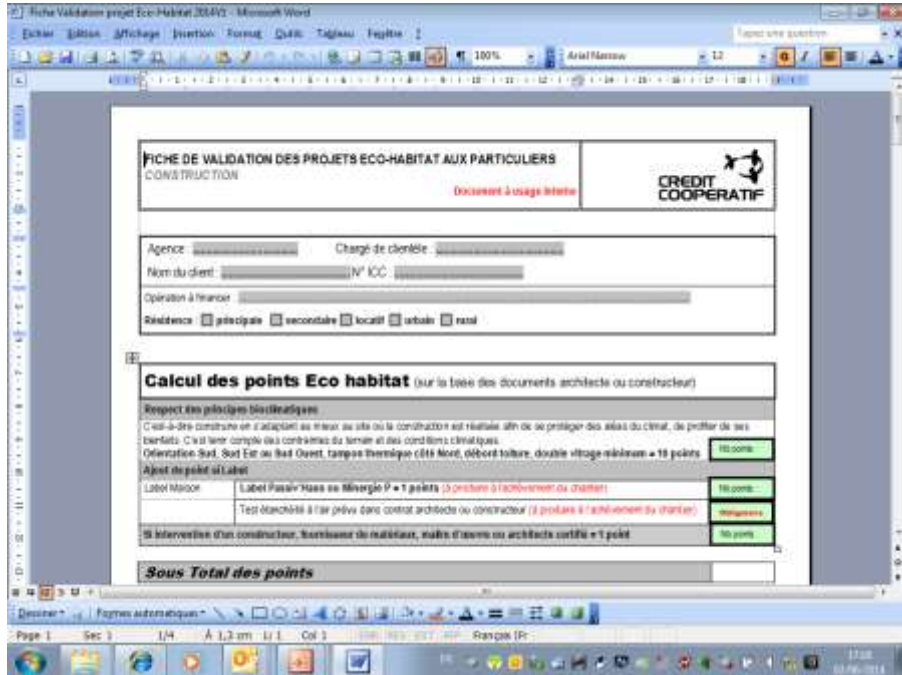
Fiche Validation projet Eco Habitat 2014V1 - Microsoft Word

Fichier Edition Affichage Insertion Format Outils Tableau Fenêtre ?

Tapez une question

100%   Arial Narrow   12

FICHE DE VALIDATION DES PROJETS ECO-HABITAT AUX PARTICULIERS
CONSTRUCTION

Document à usage interne

CREDIT COOPERATIF

Agence : Chargé de clientèle :
Nom du client : N° ICC :

Opération à financer :
Résidence : principale secondaire locatif urbain rural

Calcul des points Eco habitat (sur la base des documents architecte ou constructeur)

Respect des principes bioclimatiques
C'est-à-dire construire en s'adaptant au mieux au site ou la construction est réalisée afin de se protéger des aléas du climat, de profiter de ses bienfaits. C'est tenir compte des contraintes du terrain et des conditions climatiques.
Orientation Sud, Sud Est ou Sud Ouest, tampon thermique côté Nord, débord toiture, double vitrage minimum = 10 points

Nb points

Ajout de point si Label

| Label Maison | Label Passiv'Haus ou Minergie P = 1 points (à produire à l'achèvement du chantier) | Nb points |
|---|---|---|
| | Test étanchéité à l'air prévu dans contrat architecte ou constructeur (à produire à l'achèvement du chantier) | Obligatoire |

Si intervention d'un constructeur, fournisseur de matériaux, maître d'œuvre ou architecte certifié = 1 point

Nb points

Sous Total des points

Dessiner   Formes automatiques

Page 1   Sec 1   1/4   À 1,3 cm   Li 1   Col 1   ENR   REV   EXT   RFP   Français (Fr

17:08
03/06/2014